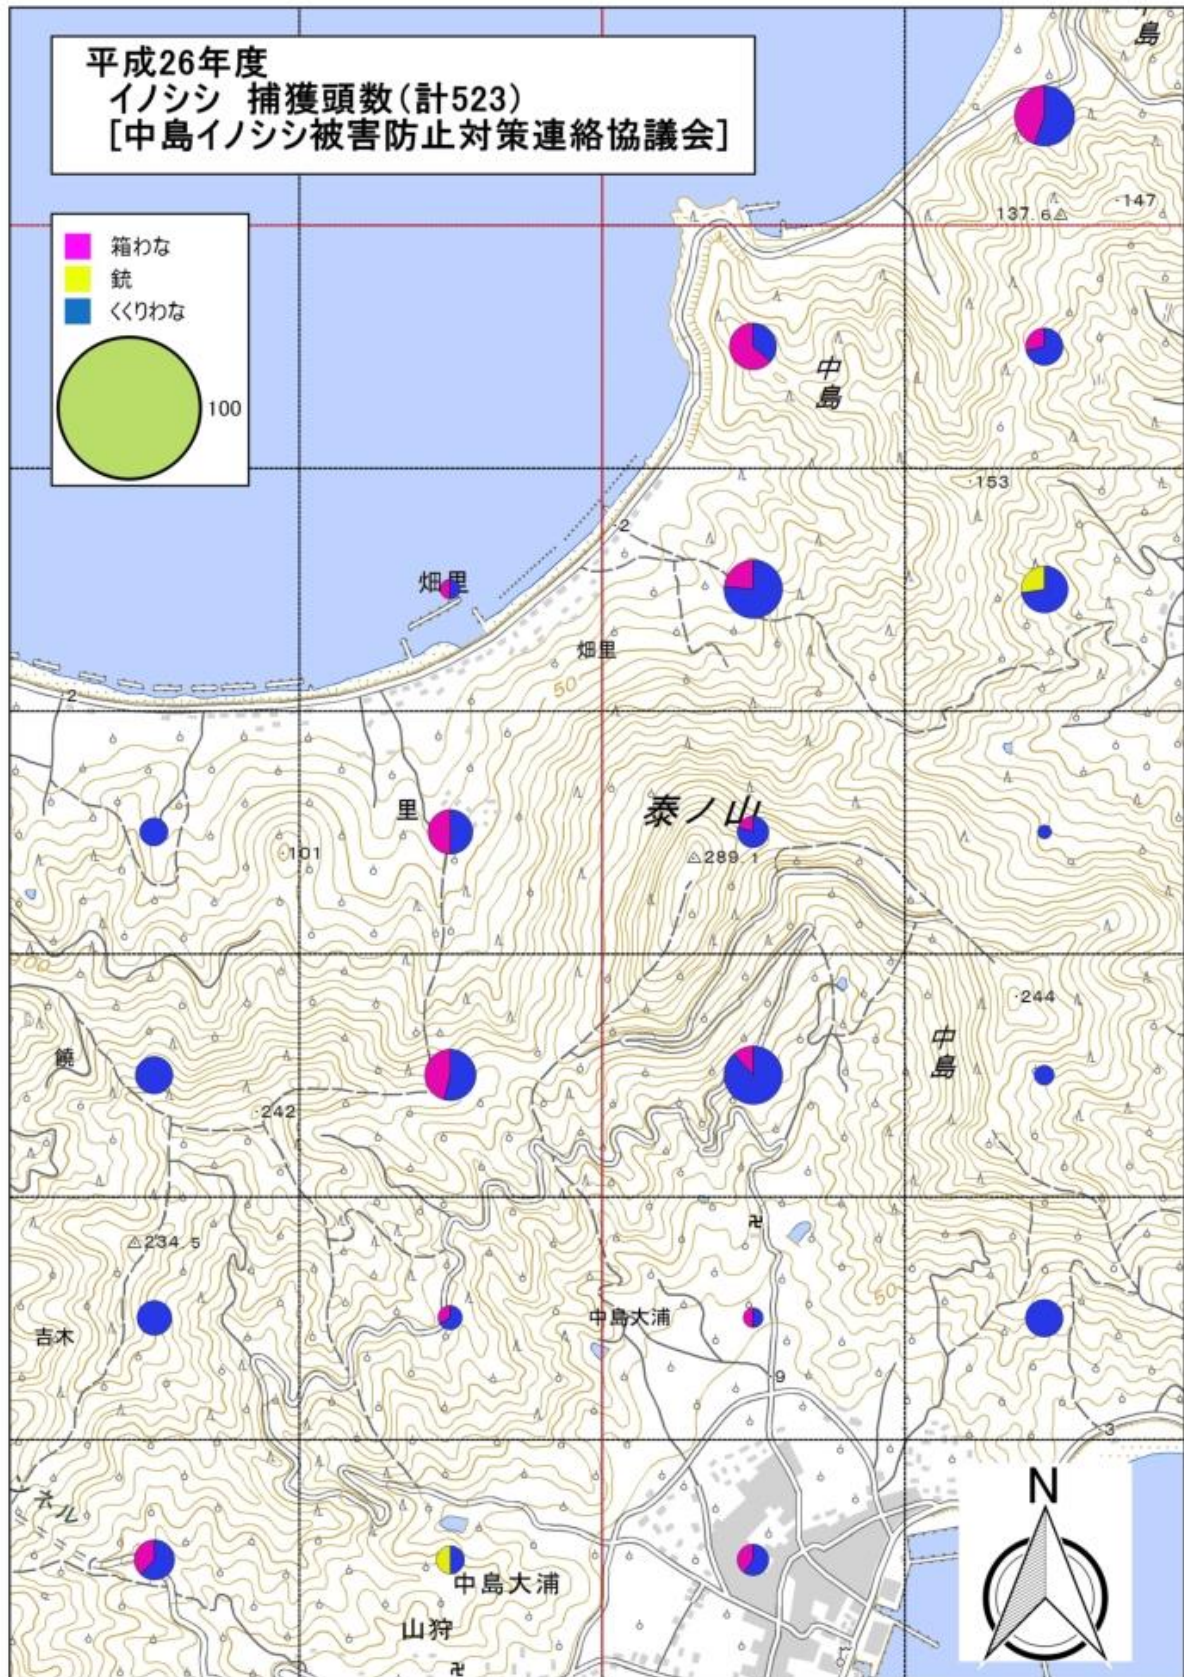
平成26年度
イノシシ 捕獲頭数(計523)
[中島イノシシ被害防止対策連絡協議会]

箱わな
銃
くくりわな
100

島
137.6△
·147
中島
·153
2
畑里
畑里
50
2
泰ノ山
里
·101
△289.1
·244
中島
饒
·242
△234.5
吉木
中島大浦
50
9
3
ネル
中島大浦
山狩
N